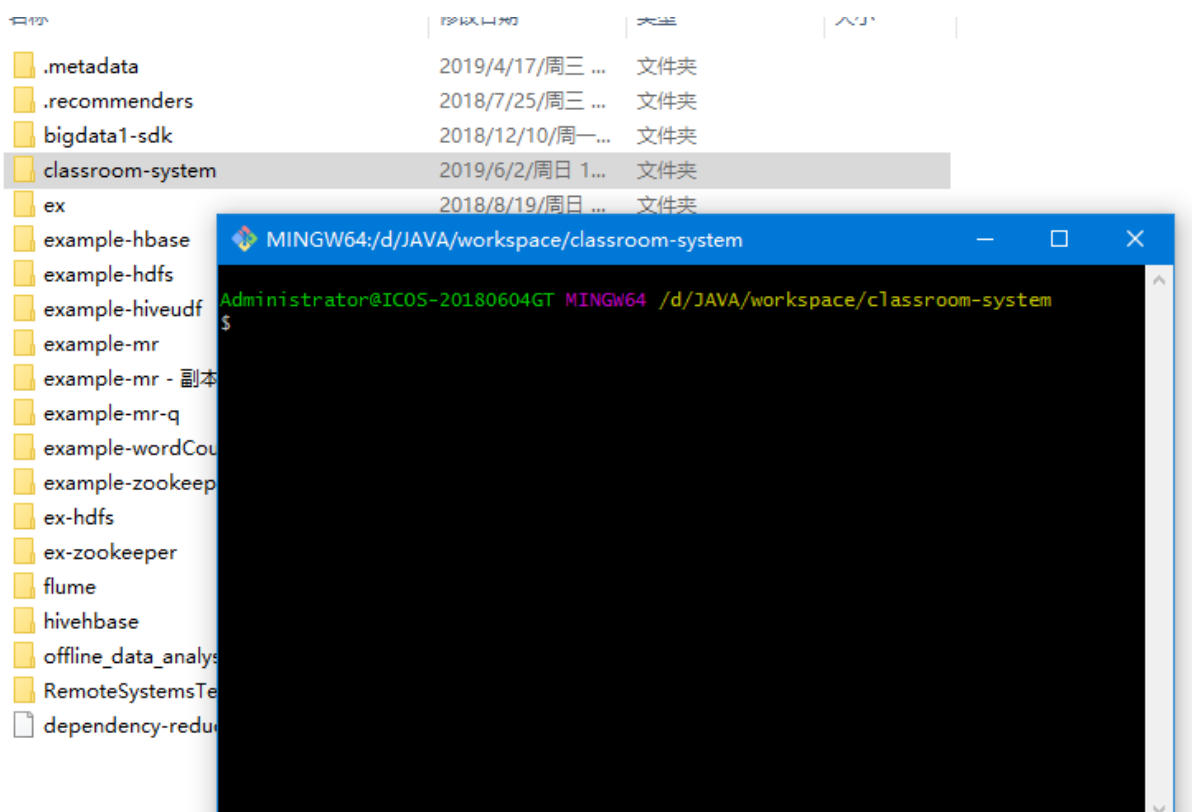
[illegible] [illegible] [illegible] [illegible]

.metadata 2019/4/17/周三 ... 文件夹
.recommenders 2018/7/25/周三 ... 文件夹
bigdata1-sdk 2018/12/10/周一... 文件夹
classroom-system 2019/6/2/周日 1... 文件夹
ex 2018/8/19/周日 ... 文件夹
example-hbase
example-hdfs
example-hiveudf
example-mr
example-mr - 副本
example-mr-q
example-wordCou
example-zookeep
ex-hdfs
ex-zookeeper
flume
hivehbase
offline_data_analys
RemoteSystemsTe
dependency-reduc

MINGW64:/d/JAVA/workspace/classroom-system

Administrator@ICOS-20180604GT MINGW64 /d/JAVA/workspace/classroom-system
$